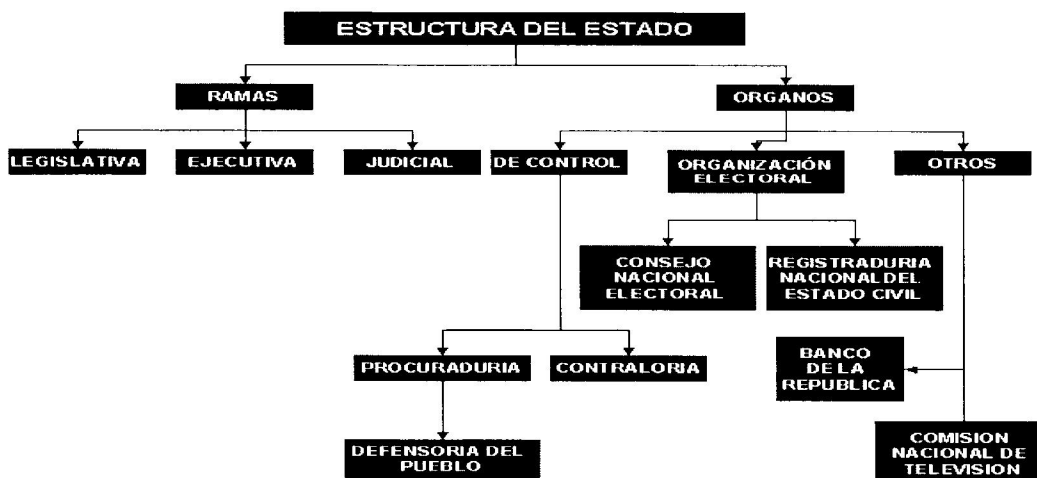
ESTRUCTURA DEL ESTADO

RAMAS

ORGANOS

LEGISLATIVA

EJECUTIVA

JUDICIAL

DE CONTROL

ORGANIZACIÓN ELECTORAL

OTROS

CONSEJO NACIONAL ELECTORAL

REGISTRADURIA NACIONAL DEL ESTADO CIVIL

PROCURADURIA

CONTRALORIA

BANCO DE LA REPUBLICA

DEFENSORIA DEL PUEBLO

COMISION NACIONAL DE TELEVISION